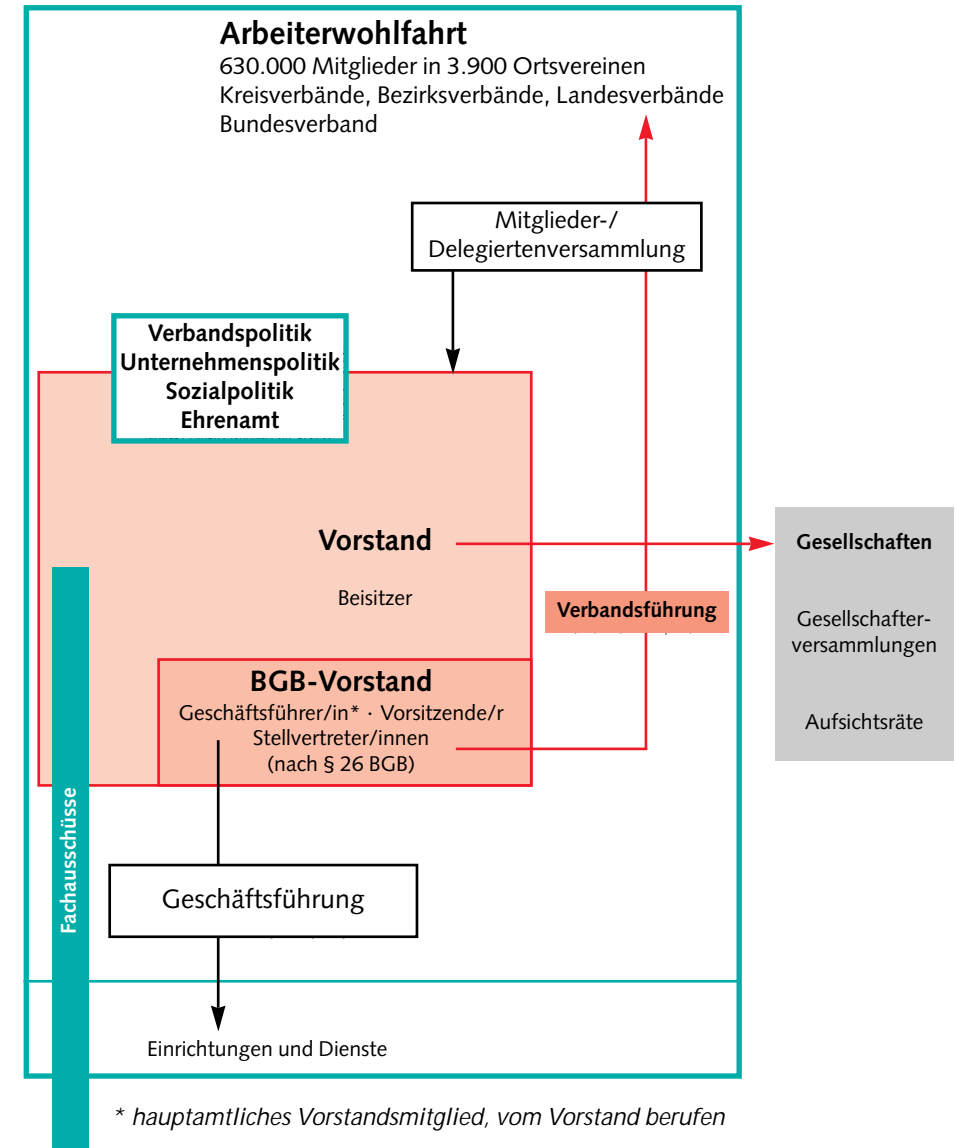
Arbeiterwohlfahrt
630.000 Mitglieder in 3.900 Ortsvereinen
Kreisverbände, Bezirksverbände, Landesverbände
Bundesverband

Mitglieder-/
Delegiertenversammlung

Verbandspolitik
Unternehmenspolitik
Sozialpolitik
Ehrenamt

Vorstand

Beisitzer

Verbandsführung

Gesellschaften

Gesellschafterversammlungen

Aufsichtsräte

BGB-Vorstand
Geschäftsführer/in* · Vorsitzende/r
Stellvertreter/innen
(nach § 26 BGB)

Fachausschüsse

Geschäftsführung

Einrichtungen und Dienste

* hauptamtliches Vorstandsmitglied, vom Vorstand berufen